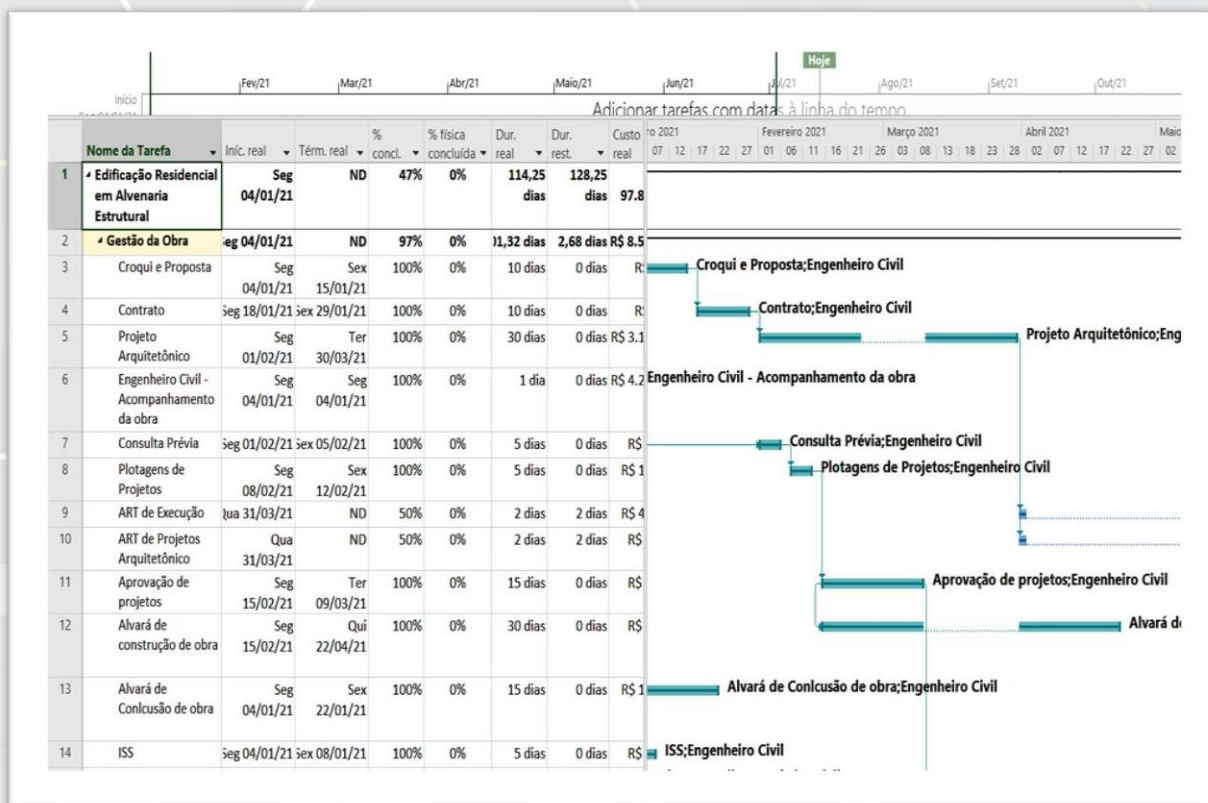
Hoje

Início | Fev/21 | Mar/21 | Abr/21 | Maio/21 | Jun/21 | Jul/21 | Ago/21 | Set/21 | Out/21

Adicionar tarefas com datas à linha do tempo

| | Nome da Tarefa | Iníc. real | Térm. real | % concl. | % física concluída | Dur. real | Dur. rest. | Custo real |
|---|---|---|---|---|---|---|---|---|
| 1 | Edificação Residencial em Alvenaria Estrutural | Seg 04/01/21 | ND | 47% | 0% | 114,25 dias | 128,25 dias | 97.8 |
| 2 | Gestão da Obra | Seg 04/01/21 | ND | 97% | 0% | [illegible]1,32 dias | 2,68 dias | R$ 8.5 |
| 3 | Croqui e Proposta | Seg 04/01/21 | Sex 15/01/21 | 100% | 0% | 10 dias | 0 dias | R |
| 4 | Contrato | Seg 18/01/21 | Sex 29/01/21 | 100% | 0% | 10 dias | 0 dias | R |
| 5 | Projeto Arquitetônico | Seg 01/02/21 | Ter 30/03/21 | 100% | 0% | 30 dias | 0 dias | R$ 3.1 |
| 6 | Engenheiro Civil - Acompanhamento da obra | Seg 04/01/21 | Seg 04/01/21 | 100% | 0% | 1 dia | 0 dias | R$ 4.2 |
| 7 | Consulta Prévia | Seg 01/02/21 | Sex 05/02/21 | 100% | 0% | 5 dias | 0 dias | R$ |
| 8 | Plotagens de Projetos | Seg 08/02/21 | Sex 12/02/21 | 100% | 0% | 5 dias | 0 dias | R$ 1 |
| 9 | ART de Execução | Qua 31/03/21 | ND | 50% | 0% | 2 dias | 2 dias | R$ 4 |
| 10 | ART de Projetos Arquitetônico | Qua 31/03/21 | ND | 50% | 0% | 2 dias | 2 dias | R$ |
| 11 | Aprovação de projetos | Seg 15/02/21 | Ter 09/03/21 | 100% | 0% | 15 dias | 0 dias | R$ |
| 12 | Alvará de construção de obra | Seg 15/02/21 | Qui 22/04/21 | 100% | 0% | 30 dias | 0 dias | R$ |
| 13 | Alvará de Conlcusão de obra | Seg 04/01/21 | Sex 22/01/21 | 100% | 0% | 15 dias | 0 dias | R$ 1 |
| 14 | ISS | Seg 04/01/21 | Sex 08/01/21 | 100% | 0% | 5 dias | 0 dias | R$ |

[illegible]ro 2021 | Fevereiro 2021 | Março 2021 | Abril 2021 | Maio
07 12 17 22 27 01 06 11 16 21 26 03 08 13 18 23 28 02 07 12 17 22 27 02

Croqui e Proposta;Engenheiro Civil
Contrato;Engenheiro Civil
Projeto Arquitetônico;Eng
Engenheiro Civil - Acompanhamento da obra
Consulta Prévia;Engenheiro Civil
Plotagens de Projetos;Engenheiro Civil
Aprovação de projetos;Engenheiro Civil
Alvará d
Alvará de Conlcusão de obra;Engenheiro Civil
ISS;Engenheiro Civil